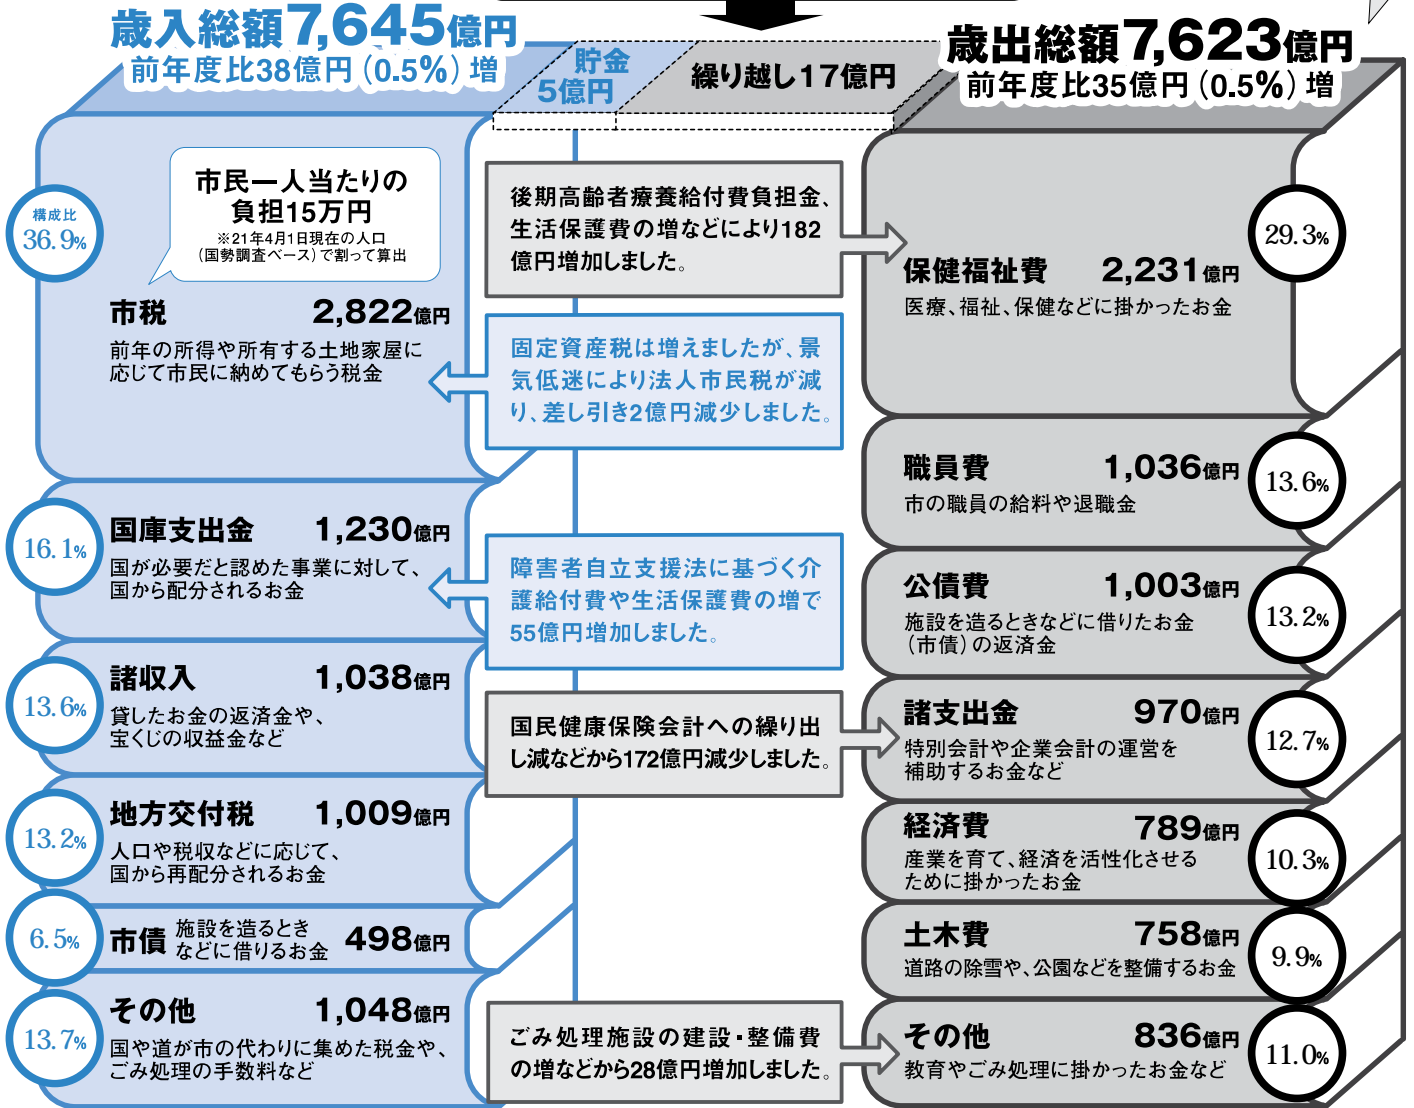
歳入総額7,645億円
前年度比38億円（0.5%）増

貯金
5億円

繰り越し17億円

歳出総額7,623億円
前年度比35億円（0.5%）増

市民一人当たりの負担15万円
※21年4月1日現在の人口（国勢調査ベース）で割って算出

構成比
36.9%

市税 2,822億円
前年の所得や所有する土地家屋に応じて市民に納めてもらう税金

16.1%
国庫支出金 1,230億円
国が必要だと認めた事業に対して、国から配分されるお金

13.6%
諸収入 1,038億円
貸したお金の返済金や、宝くじの収益金など

13.2%
地方交付税 1,009億円
人口や税収などに応じて、国から再配分されるお金

6.5%
市債 施設を造るときなどに借りるお金 498億円

13.7%
その他 1,048億円
国や道が市の代わりに集めた税金や、ごみ処理の手数料など

後期高齢者療養給付費負担金、生活保護費の増などにより182億円増加しました。

固定資産税は増えましたが、景気低迷により法人市民税が減り、差し引き2億円減少しました。

障害者自立支援法に基づく介護給付費や生活保護費の増で55億円増加しました。

国民健康保険会計への繰り出し減などから172億円減少しました。

ごみ処理施設の建設・整備費の増などから28億円増加しました。

保健福祉費 2,231億円
医療、福祉、保健などに掛かったお金
29.3%

職員費 1,036億円
市の職員の給料や退職金
13.6%

公債費 1,003億円
施設を造るときなどに借りたお金（市債）の返済金
13.2%

諸支出金 970億円
特別会計や企業会計の運営を補助するお金など
12.7%

経済費 789億円
産業を育て、経済を活性化させるために掛かったお金
10.3%

土木費 758億円
道路の除雪や、公園などを整備するお金
9.9%

その他 836億円
教育やごみ処理に掛かったお金など
11.0%